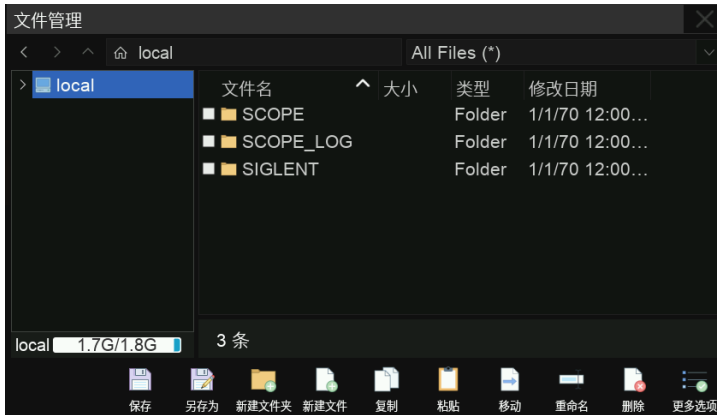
文件管理

local

All Files (*)

local

| 文件名 | 大小 | 类型 | 修改日期 |
|---|---|---|---|
| SCOPE | | Folder | 1/1/70 12:00… |
| SCOPE_LOG | | Folder | 1/1/70 12:00… |
| SIGLENT | | Folder | 1/1/70 12:00… |

local 1.7G/1.8G

3 条

保存 另存为 新建文件夹 新建文件 复制 粘贴 移动 重命名 删除 更多选项